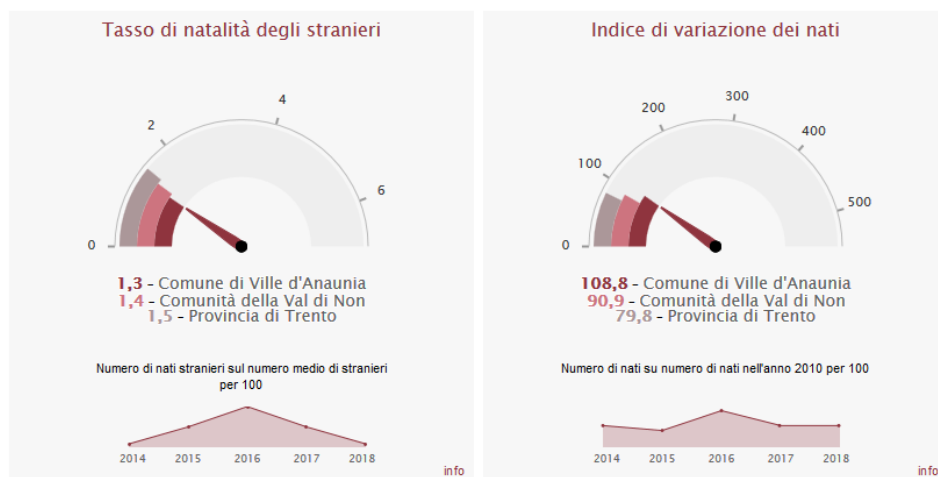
Tasso di natalità degli stranieri

0
2
4
6

1,3 - Comune di Ville d'Anaunia
1,4 - Comunità della Val di Non
1,5 - Provincia di Trento

Numero di nati stranieri sul numero medio di stranieri per 100

2014
2015
2016
2017
2018

info

Indice di variazione dei nati

0
100
200
300
400
500

108,8 - Comune di Ville d'Anaunia
90,9 - Comunità della Val di Non
79,8 - Provincia di Trento

Numero di nati su numero di nati nell'anno 2010 per 100

2014
2015
2016
2017
2018

info